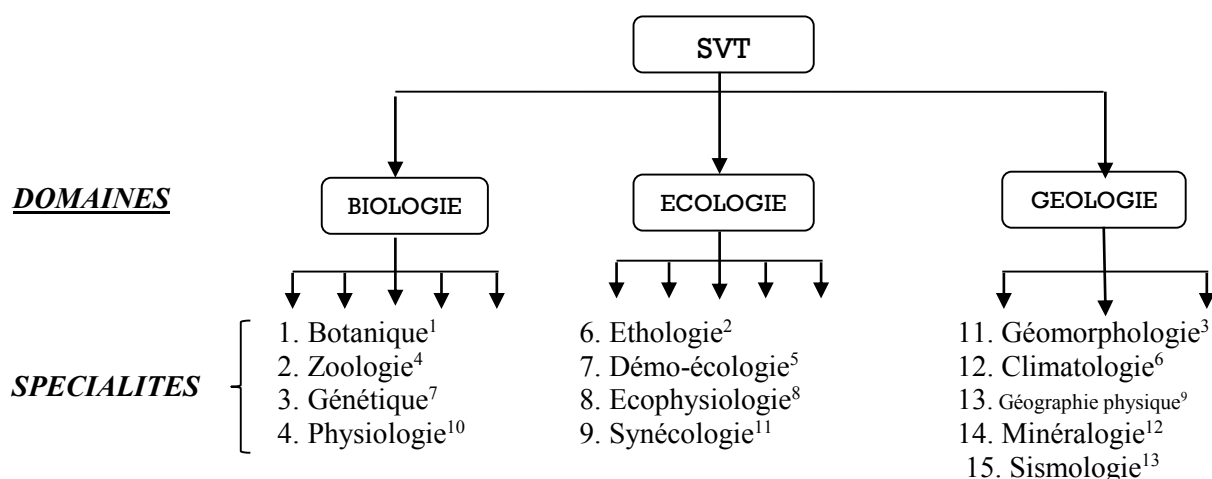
SVT

DOMAINES

BIOLOGIE

ECOLOGIE

GEOLOGIE

SPECIALITES

1. Botanique$^1$
2. Zoologie$^4$
3. Génétique$^7$
4. Physiologie$^{10}$

6. Ethologie$^2$
7. Démo-écologie$^5$
8. Ecophysiologie$^8$
9. Synécologie$^{11}$

11. Géomorphologie$^3$
12. Climatologie$^6$
13. Géographie physique$^9$
14. Minéralogie$^{12}$
15. Sismologie$^{13}$